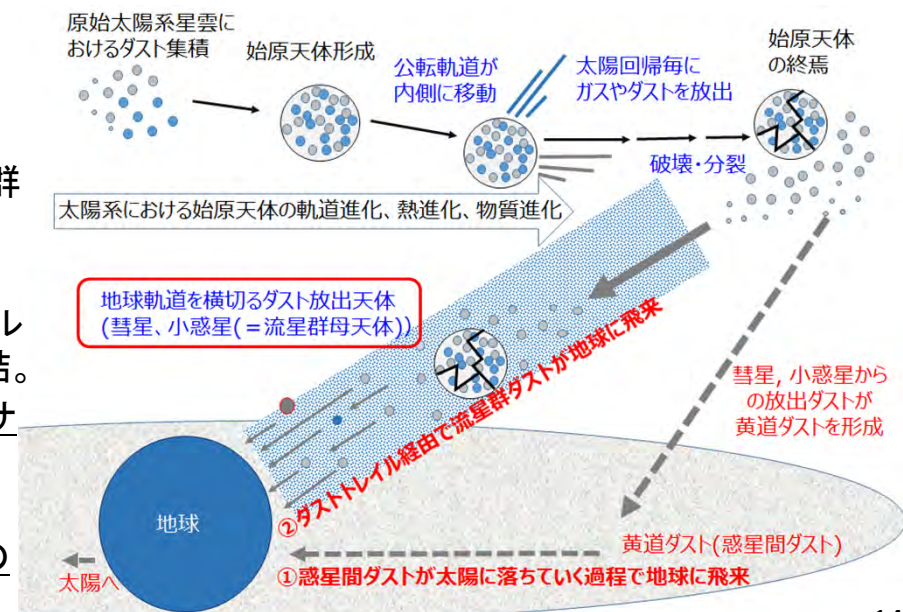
原始太陽系星雲におけるダスト集積

始原天体形成

公転軌道が内側に移動

太陽回帰毎にガスやダストを放出

始原天体の終焉

破壊・分裂

太陽系における始原天体の軌道進化、熱進化、物質進化

地球軌道を横切るダスト放出天体
(彗星、小惑星(=流星群母天体))

ダストトレイル経由で流星群ダストが地球に飛来

②ダストトレイル経由で流星群ダストが地球に飛来

彗星, 小惑星からの放出ダストが黄道ダストを形成

地球

黄道ダスト(惑星間ダスト)

①惑星間ダストが太陽に落ちていく過程で地球に飛来

太陽へ